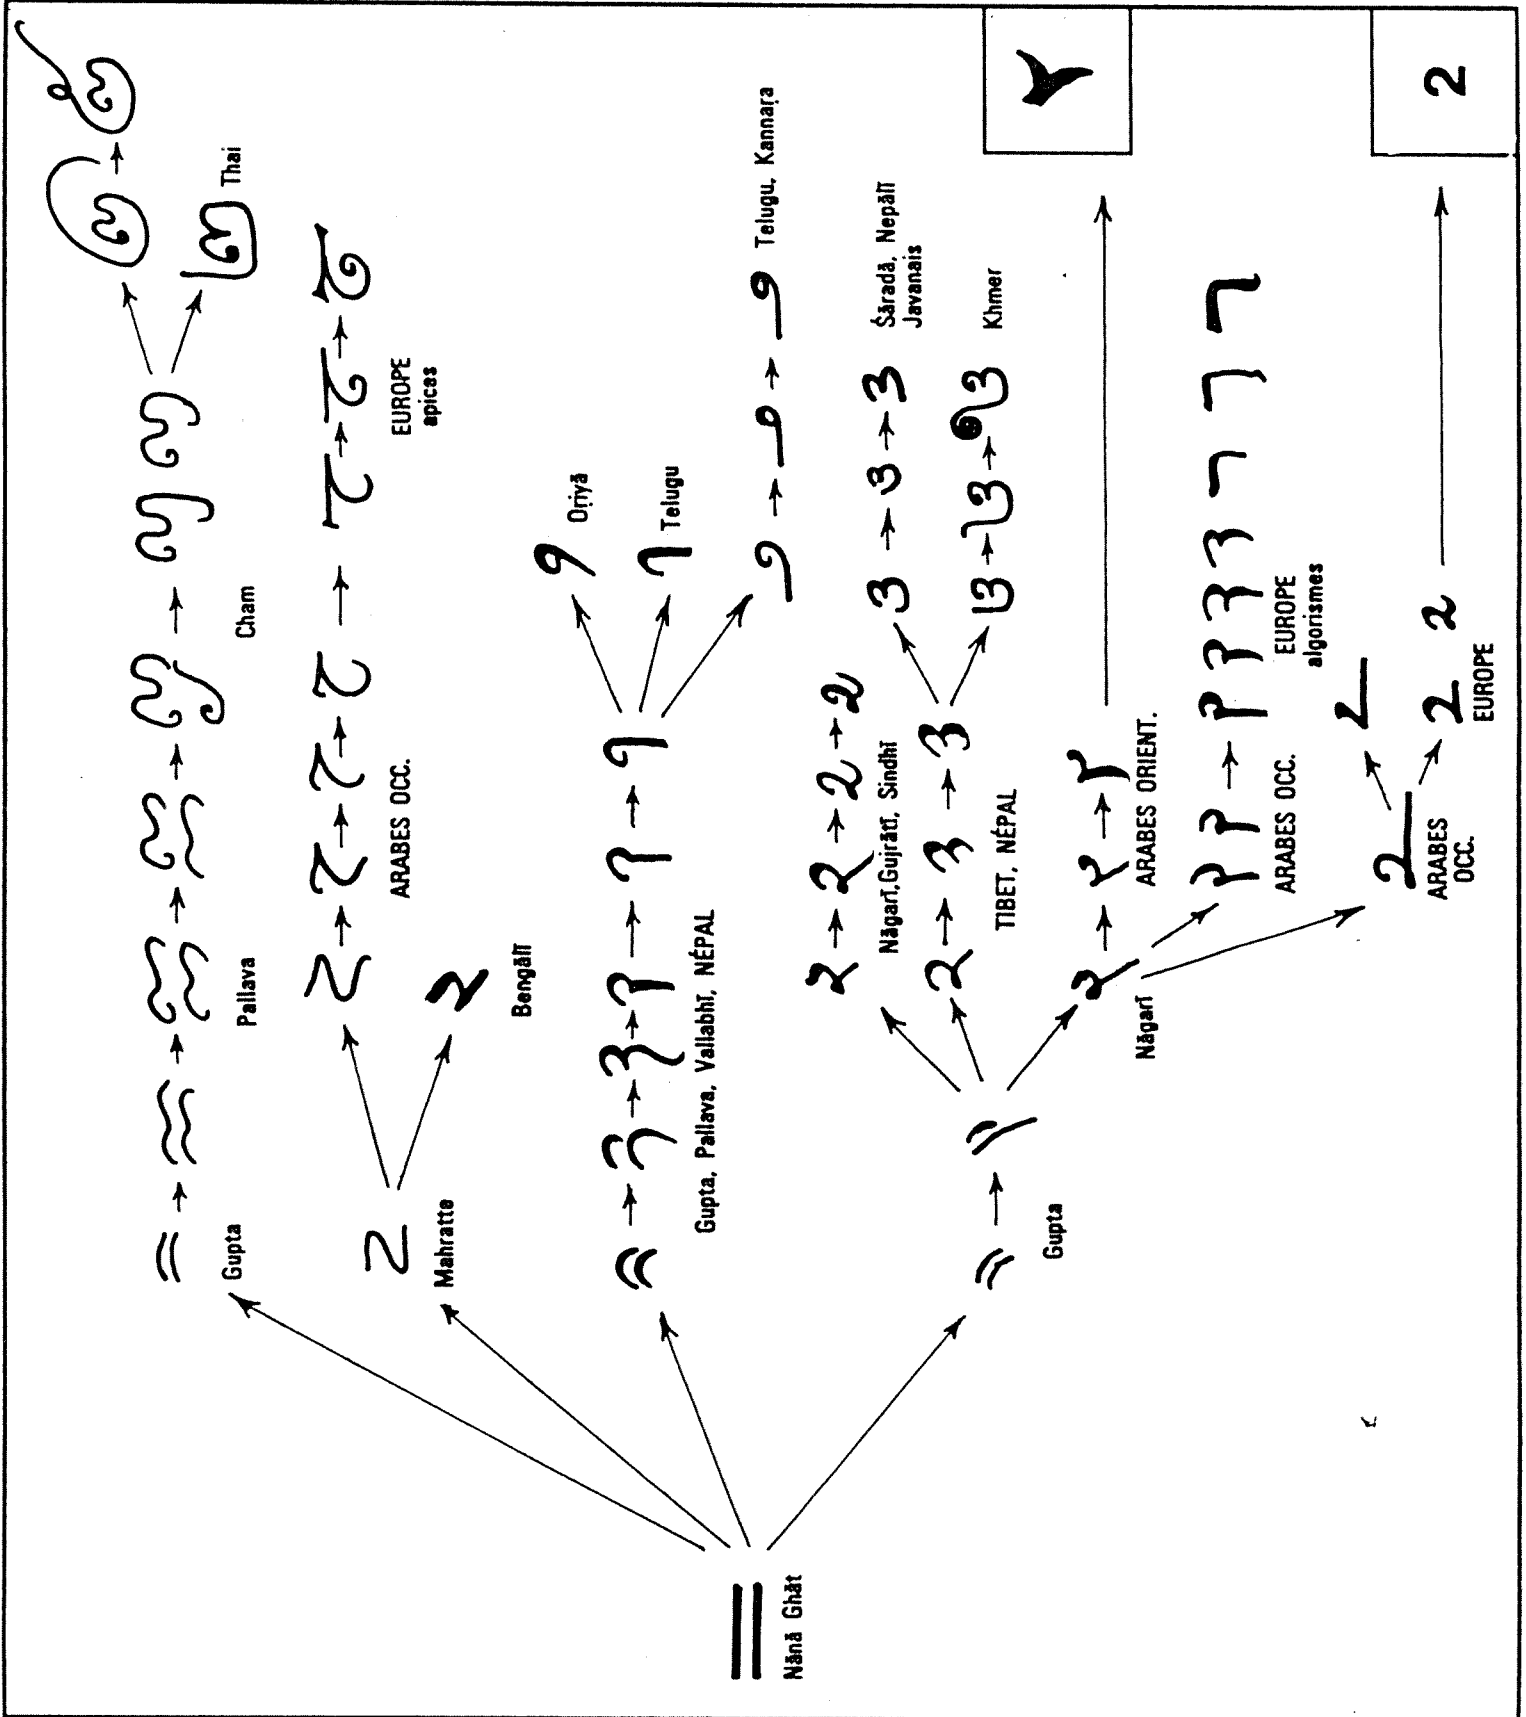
Nānā Ghāt

Gupta

Pallava

Cham

Thai

Mahratte

Bengālī

ARABES OCC.

EUROPE apices

Gupta, Pallava, Vallabhī, NÉPAL

Oriyā

Telugu

Telugu, Kannara

Gupta

Nāgarī, Gujrātī, Sindhī

TIBET, NÉPAL

Śāradā, Nepālī Javanais

Khmer

Nāgarī

ARABES ORIENT.

ARABES OCC.

EUROPE algorismes

ARABES OCC.

EUROPE

2